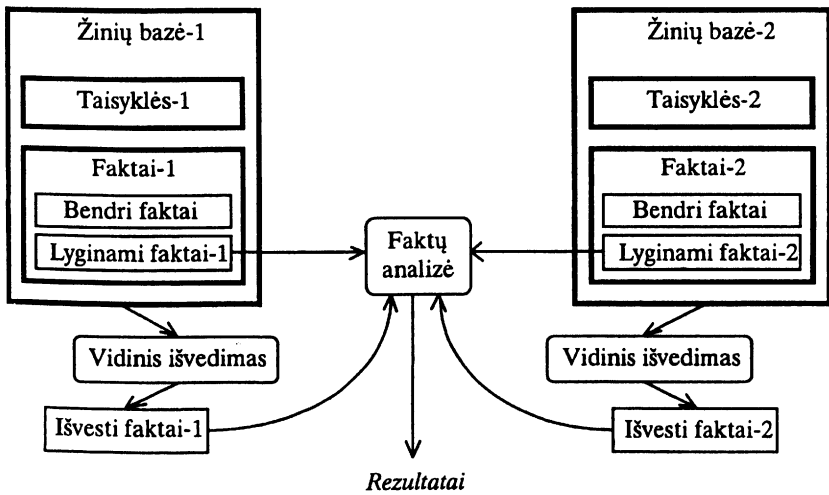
Žinių bazė-1

Taisyklės-1

Faktai-1

Bendri faktai

Lyginami faktai-1

Faktų analizė

Žinių bazė-2

Taisyklės-2

Faktai-2

Bendri faktai

Lyginami faktai-2

Vidinis išvedimas

Išvesti faktai-1

Vidinis išvedimas

Išvesti faktai-2

Rezultatai